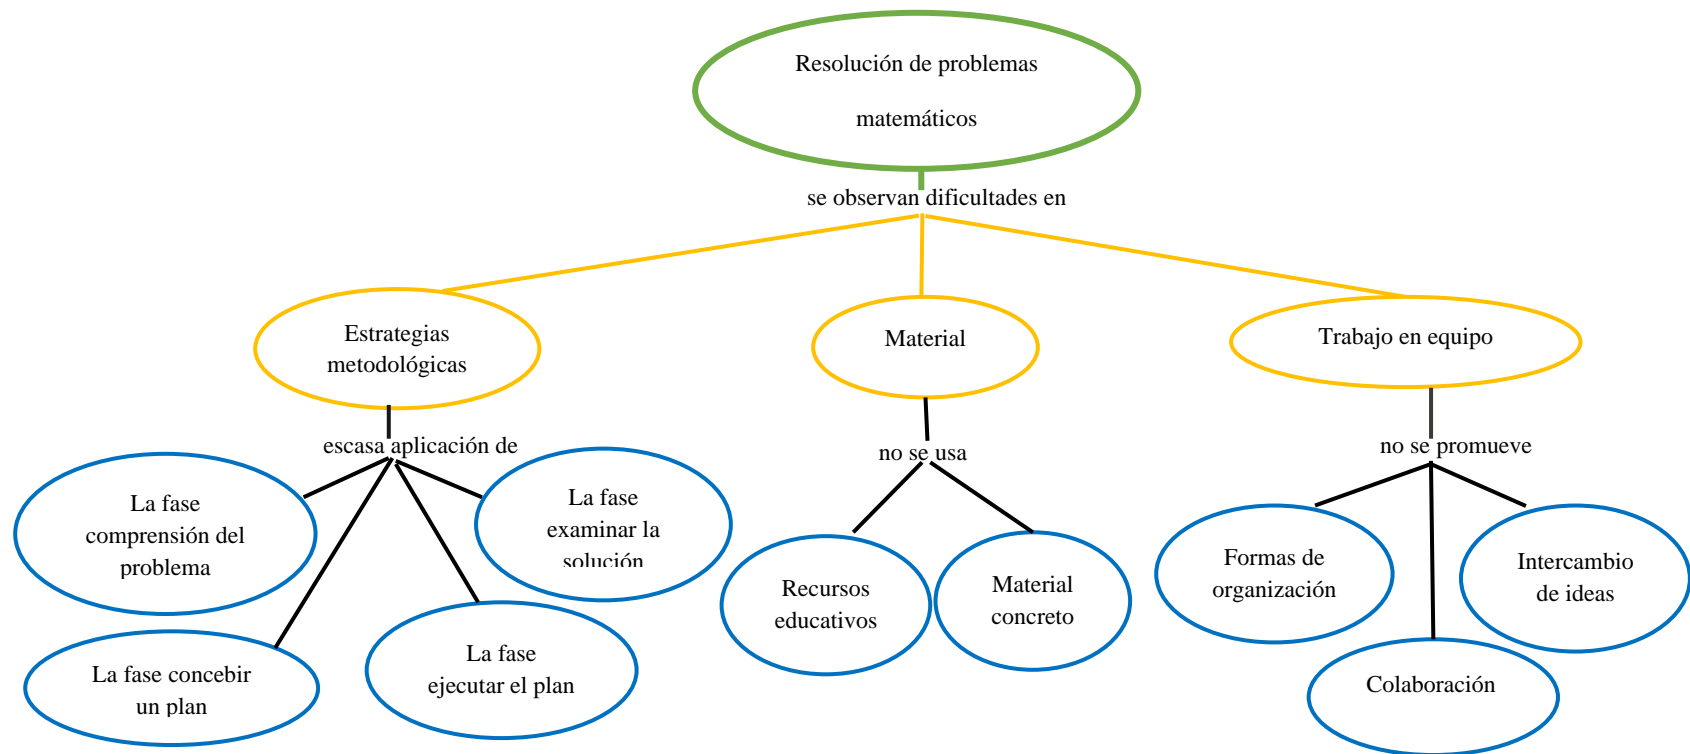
Resolución de problemas matemáticos

se observan dificultades en

Estrategias metodológicas

Material

Trabajo en equipo

escasa aplicación de

La fase comprensión del problema

La fase examinar la solución

La fase concebir un plan

La fase ejecutar el plan

no se usa

Recursos educativos

Material concreto

no se promueve

Formas de organización

Intercambio de ideas

Colaboración